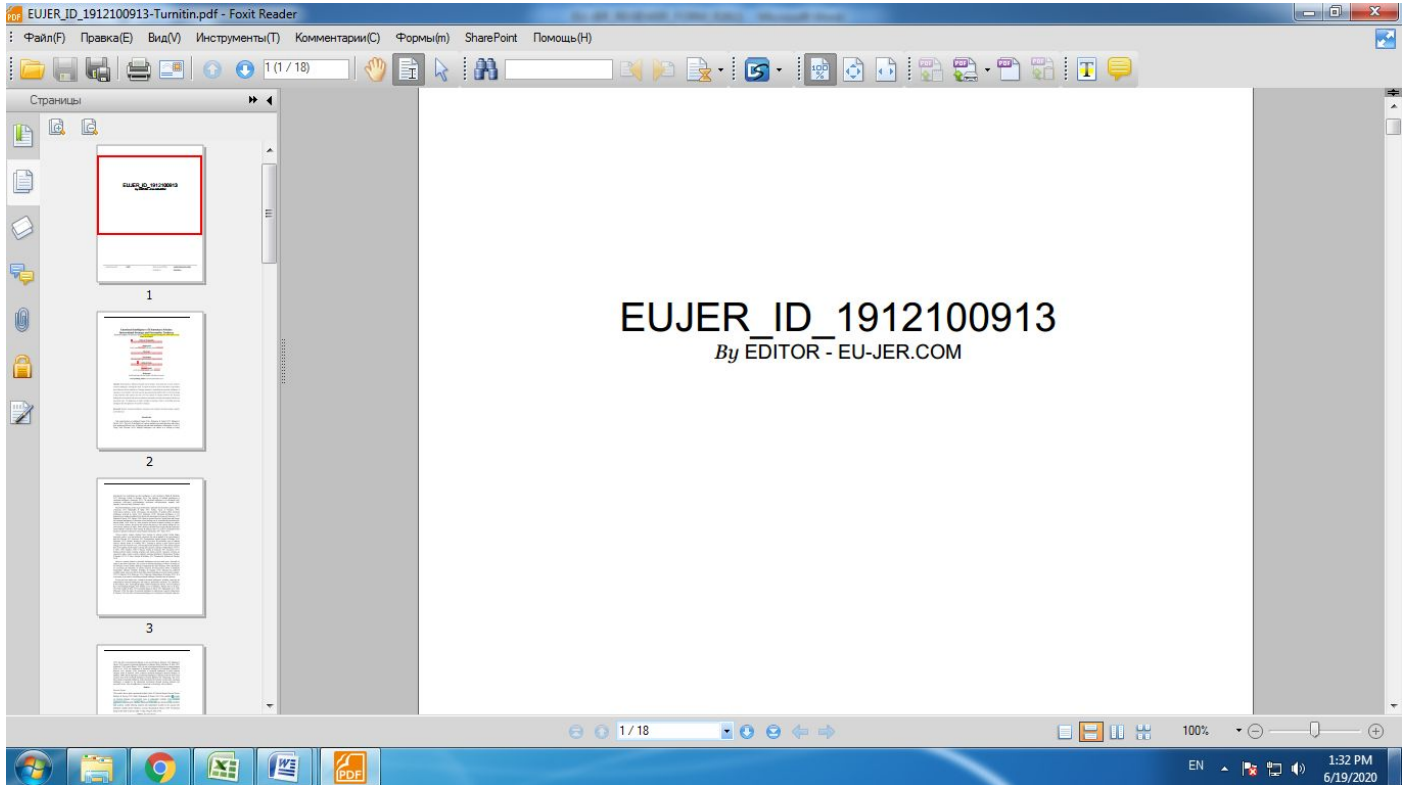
EUJER_ID_1912100913-Turnitin.pdf - Foxit Reader

Файл(F) Правка(E) Вид(V) Инструменты(T) Комментарии(C) Формы(m) SharePoint Помощь(H)

1 (1 / 18)

Страницы

EUJER_ID_1912100913

1

2

3

EUJER_ID_1912100913
*By* EDITOR - EU-JER.COM

1 / 18

100%

EN

1:32 PM
6/19/2020